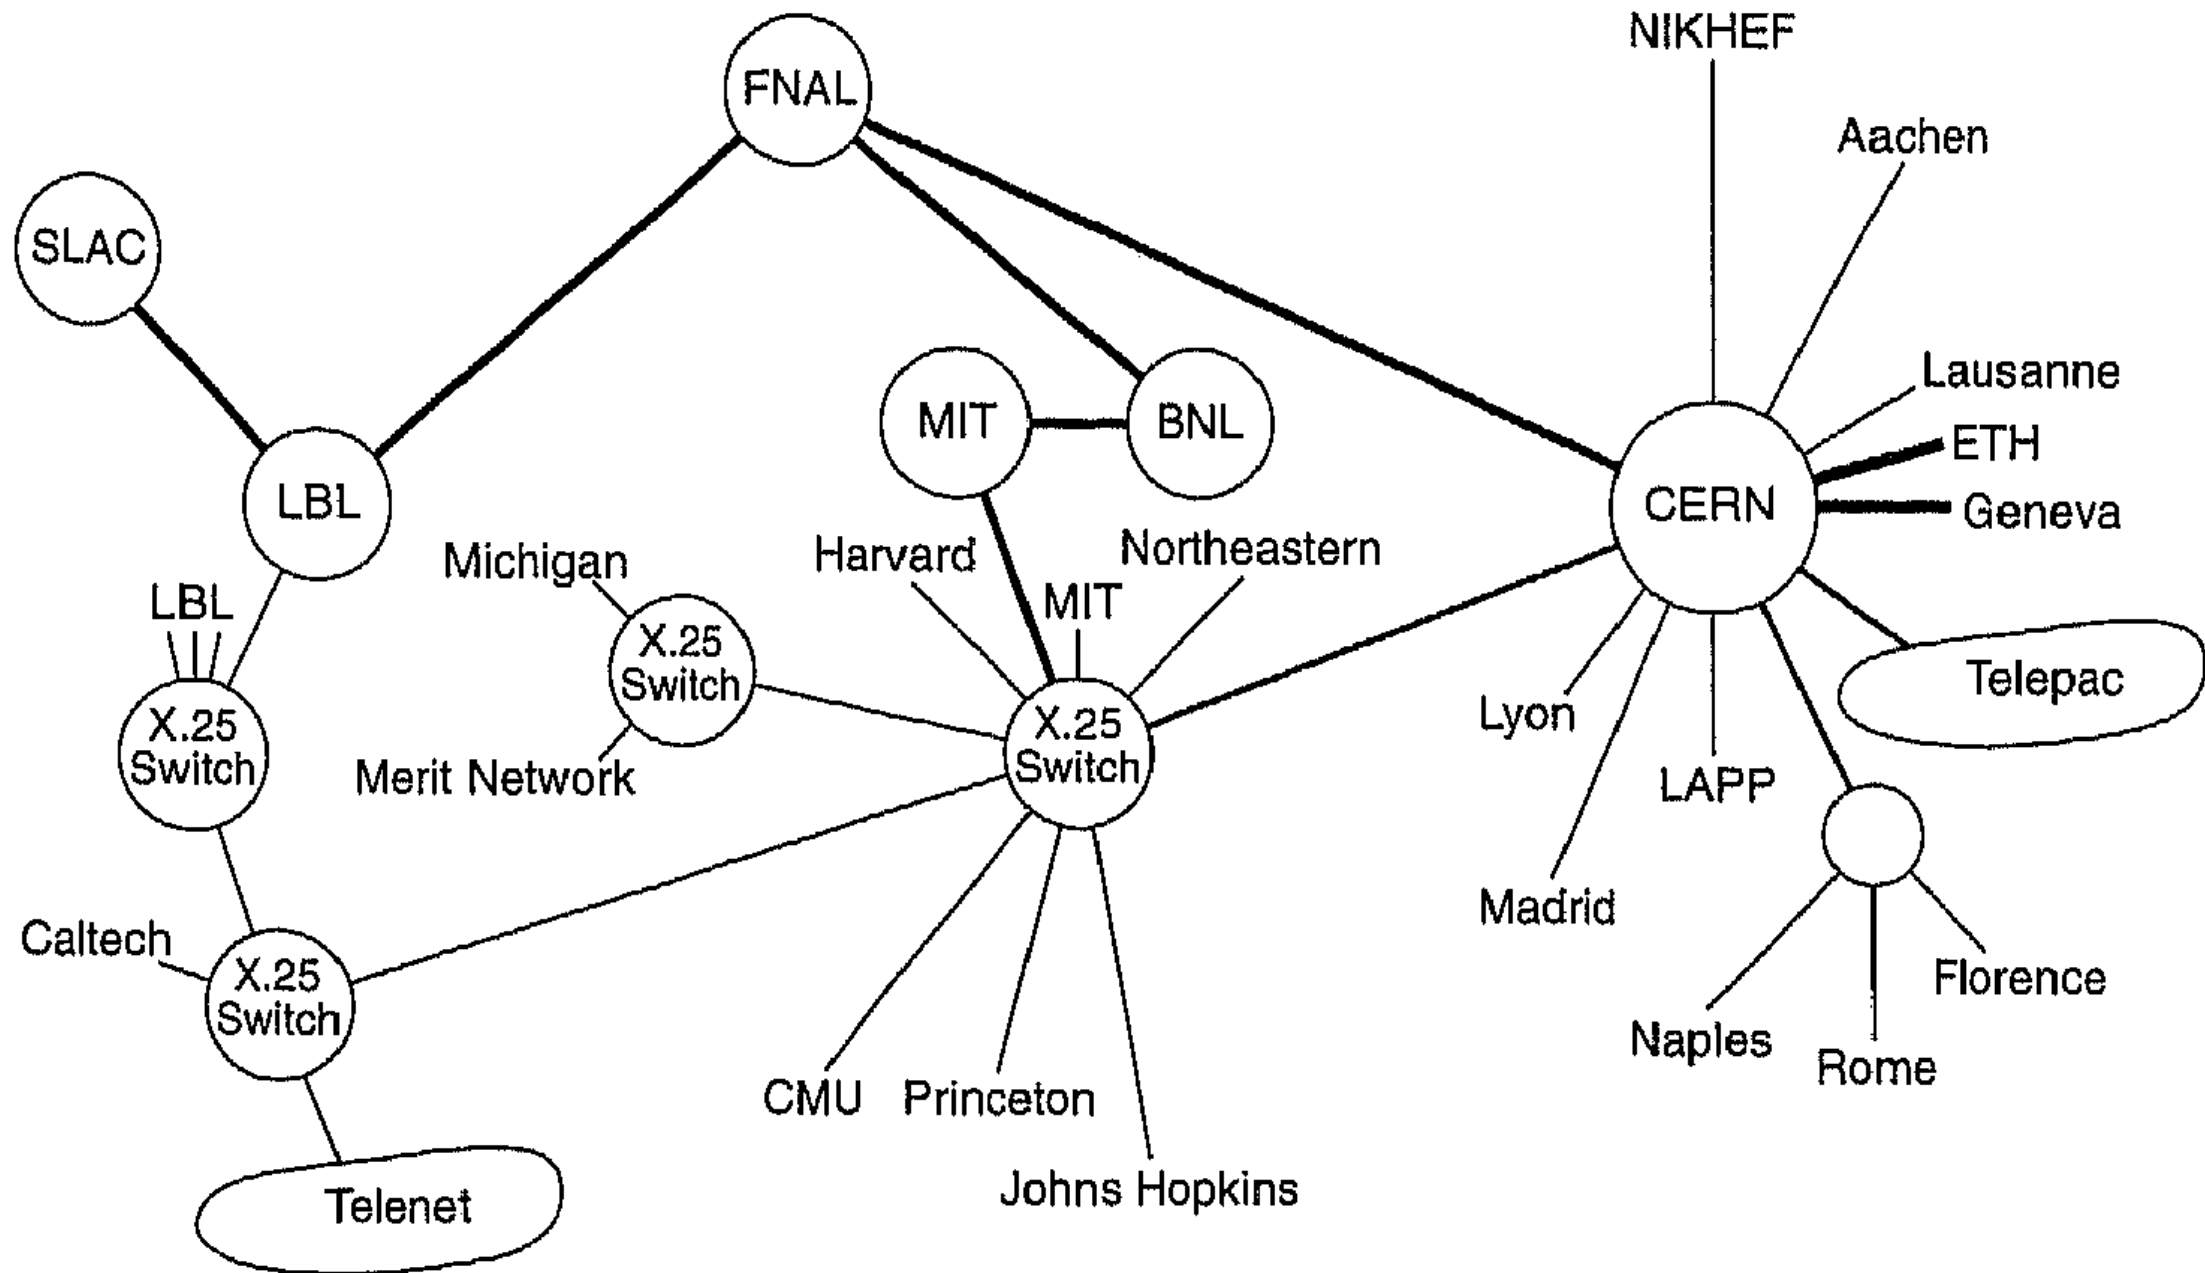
FNAL
NIKHEF
Aachen
SLAC
Lausanne
MIT
BNL
ETH
LBL
CERN
Geneva
Michigan
Harvard
Northeastern
LBL
MIT
X.25 Switch
Telepac
X.25 Switch
Lyon
X.25 Switch
Merit Network
LAPP
Madrid
Caltech
X.25 Switch
Florence
Naples
Rome
CMU
Princeton
Johns Hopkins
Telenet